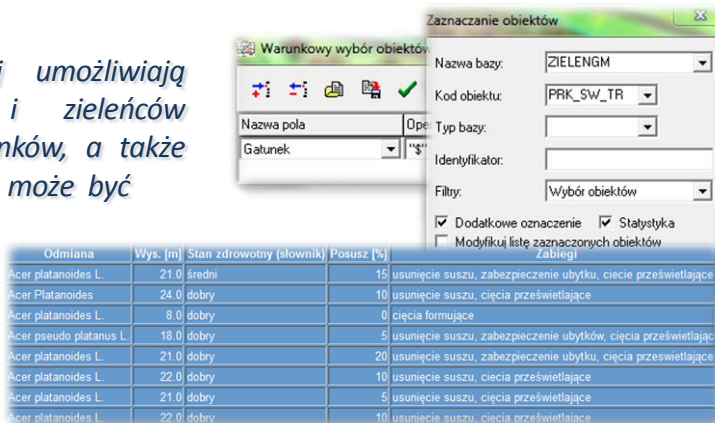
i umożliwiają i zieleńców nków, a także może być

Warunkowy wybór obiektów

Nazwa pola | Oper
Gatunek | "$"

Zaznaczanie obiektów

Nazwa bazy: ZIELENGM
Kod obiektu: PRK_SW_TR
Typ bazy:
Identyfikator:
Filtry: Wybór obiektów
Dodatkowe oznaczenie
Statystyka
Modyfikuj listę zaznaczonych obiektów

| Odmiana | Wys. [m] | Stan zdrowotny (słownik) | Posusz [%] | Zabiegi |
|---|---|---|---|---|
| Acer platanoides L. | 21.0 | średni | 15 | usunięcie suszu, zabezpieczenie ubytku, ciecie prześwietlające |
| Acer Platanoides | 24.0 | dobry | 10 | usunięcie suszu, cięcia prześwietlające |
| Acer platanoides L. | 8.0 | dobry | 0 | cięcia formujące |
| Acer pseudo platanus L. | 18.0 | dobry | 5 | usunięcie suszu, zabezpieczenie ubytków, cięcia prześwietlające |
| Acer platanoides L. | 21.0 | dobry | 20 | usunięcie suszu, zabezpieczenie ubytku, ciecie prześwietlające |
| Acer platanoides L. | 22.0 | dobry | 10 | usunięcie suszu, ciecia prześwietlające |
| Acer platanoides L. | 21.0 | dobry | 5 | usunięcie suszu, ciecia prześwietlające |
| Acer platanoides L. | 22.0 | dobry | 10 | usunięcie suszu, cięcia prześwietlające |